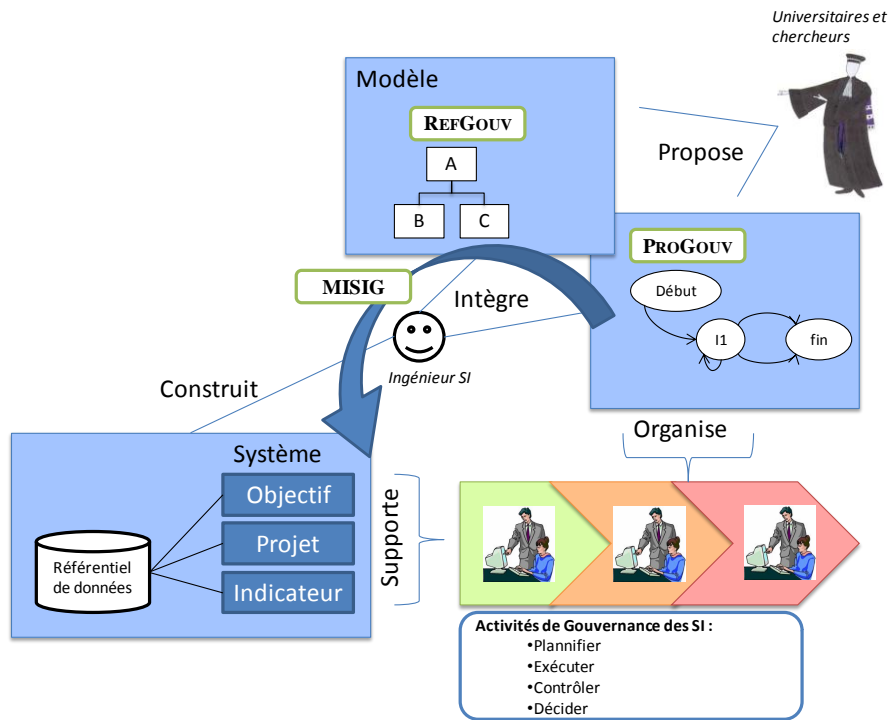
Universitaires et chercheurs

Modèle

REFGOUV

A

B

C

Propose

PROGOUV

Début

I1

fin

MISIG

Intègre

Ingénieur SI

Construit

Système

Objectif

Projet

Indicateur

Référentiel de données

Supporte

Organise

Activités de Gouvernance des SI :
•Plannifier
•Exécuter
•Contrôler
•Décider